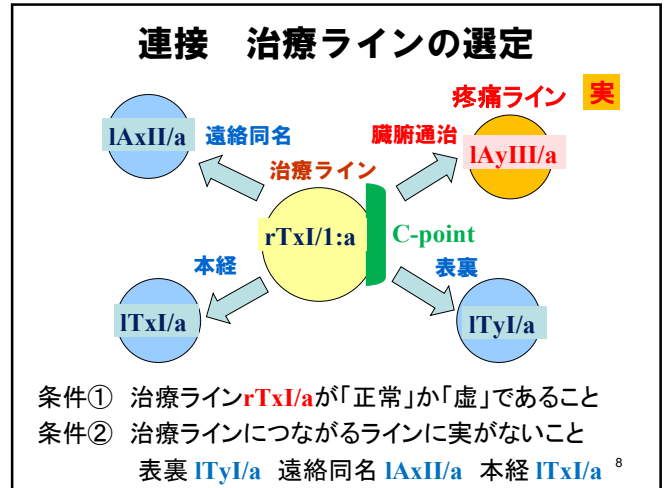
連接　治療ラインの選定

疼痛ライン　実

lAxII/a　遠絡同名

臓腑通治　lAyIII/a

治療ライン

rTxI/1:a

C-point

本経

表裏

lTxI/a

lTyI/a

条件①　治療ラインrTxI/aが「正常」か「虚」であること
条件②　治療ラインにつながるラインに実がないこと
表裏 lTyI/a　遠絡同名 lAxII/a　本経 lTxI/a

8